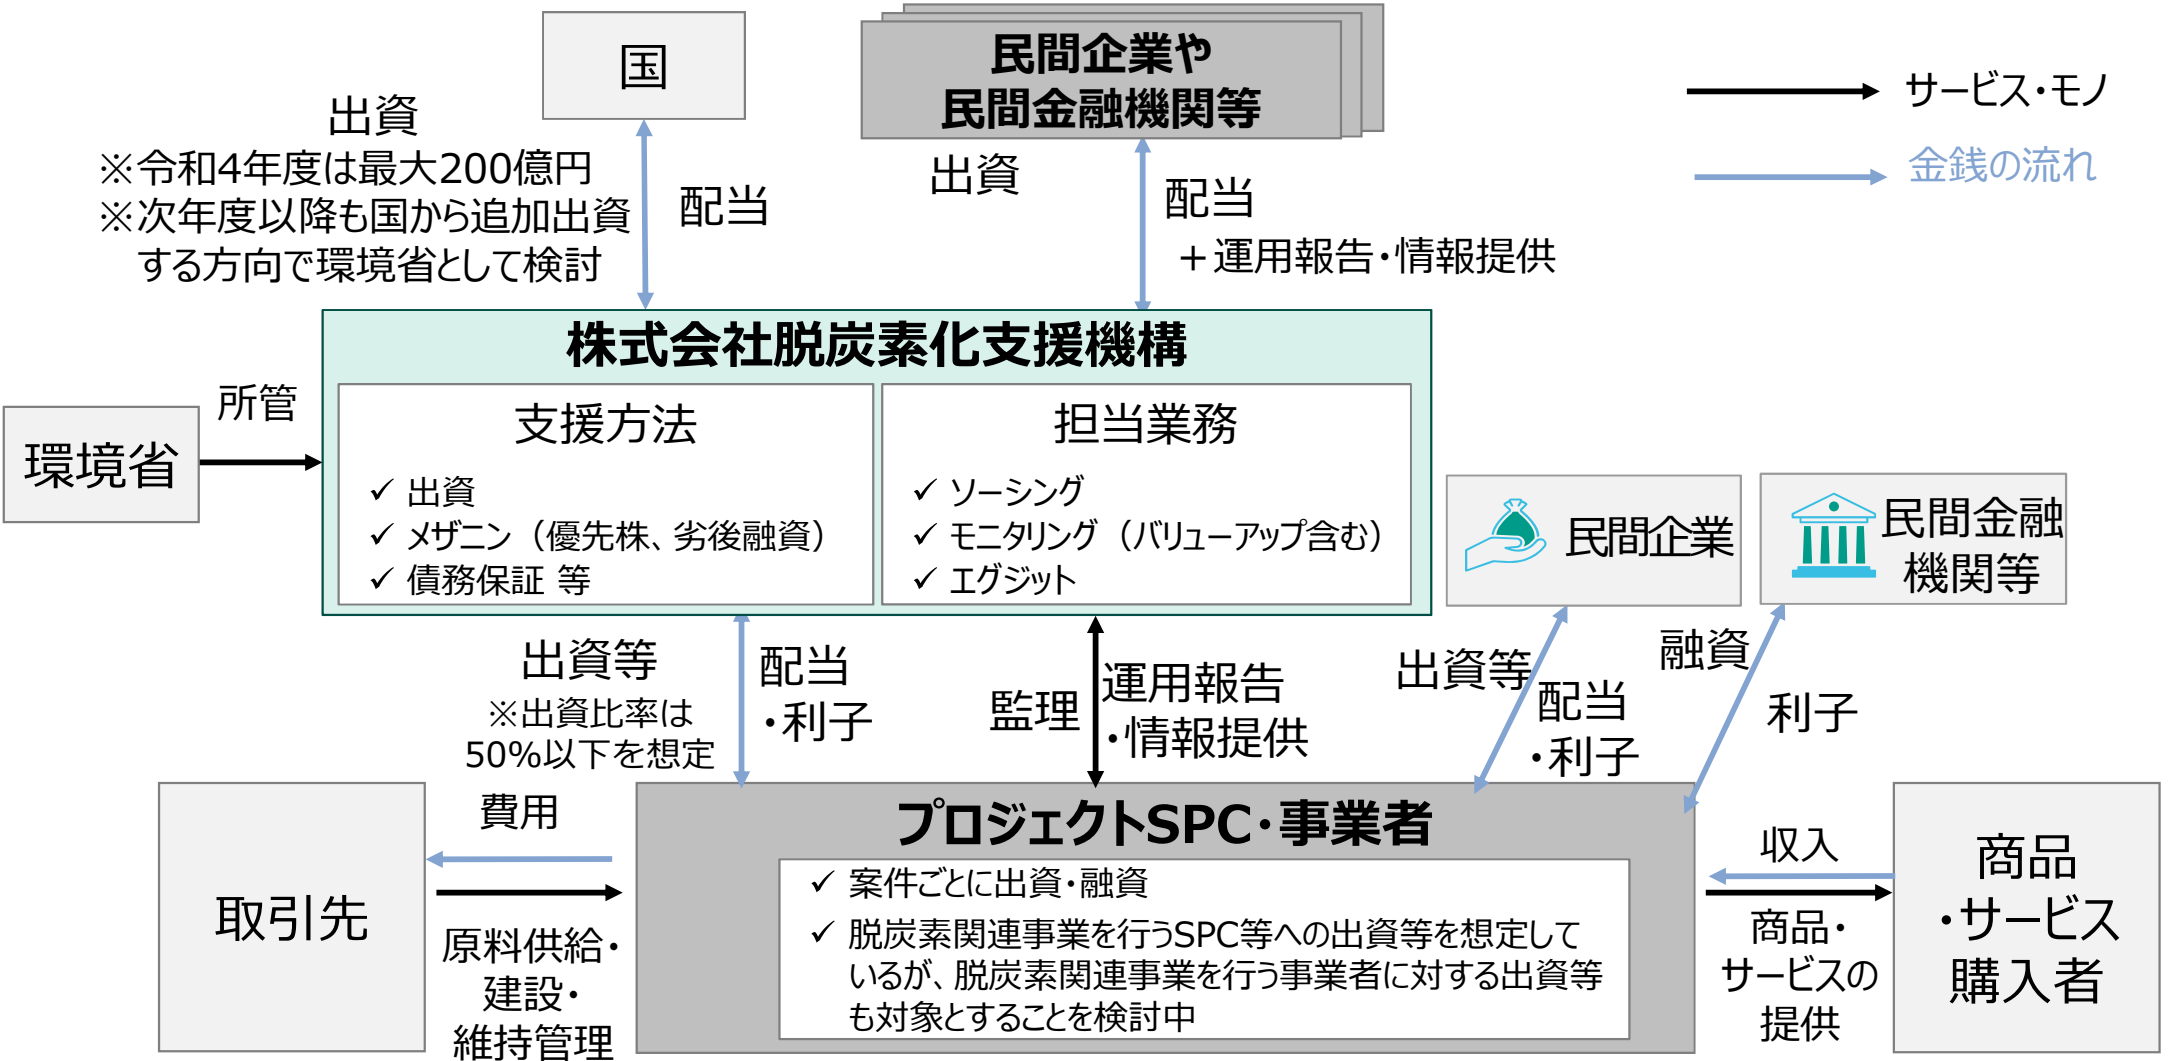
国

民間企業や
民間金融機関等

サービス・モノ

金銭の流れ

出資
※令和4年度は最大200億円
※次年度以降も国から追加出資する方向で環境省として検討

配当

出資

配当
＋運用報告・情報提供

株式会社脱炭素化支援機構

環境省

所管

支援方法
✓ 出資
✓ メザニン（優先株、劣後融資）
✓ 債務保証 等

担当業務
✓ ソーシング
✓ モニタリング（バリューアップ含む）
✓ エグジット

民間企業

民間金融機関等

出資等
※出資比率は50%以下を想定

配当
・利子

監理

運用報告
・情報提供

出資等

配当
・利子

融資

利子

取引先

費用

原料供給・建設・維持管理

プロジェクトSPC・事業者
✓ 案件ごとに出資・融資
✓ 脱炭素関連事業を行うSPC等への出資等を想定しているが、脱炭素関連事業を行う事業者に対する出資等も対象とすることを検討中

収入

商品・サービスの提供

商品・サービス購入者